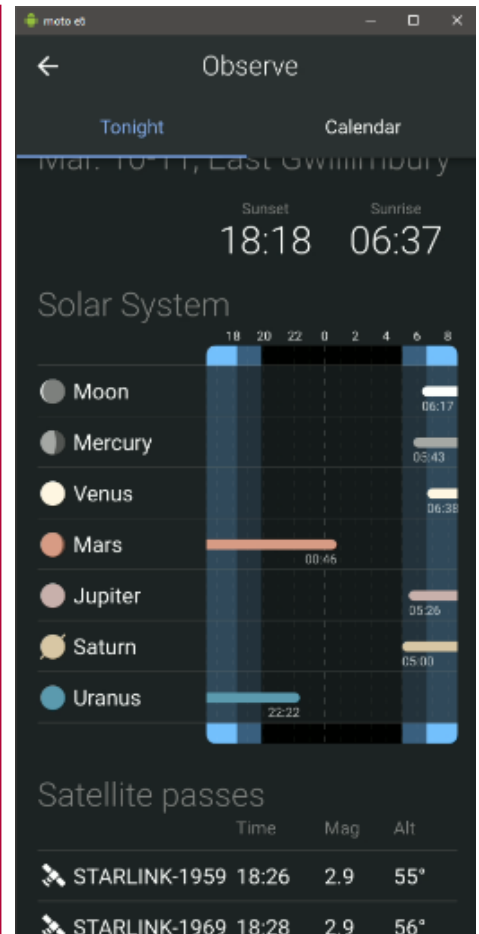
moto e6

Observe

Tonight Calendar

Mar. 10-11, East Gwillimbury

Sunset 18:18 Sunrise 06:37

Solar System

18 20 22 0 2 4 6 8

Moon 06:17
Mercury 05:43
Venus 06:38
Mars 00:46
Jupiter 05:26
Saturn 05:00
Uranus 22:22

Satellite passes

| | Time | Mag | Alt |
|---|---|---|---|
| STARLINK-1959 | 18:26 | 2.9 | 55° |
| STARLINK-1969 | 18:28 | 2.9 | 56° |